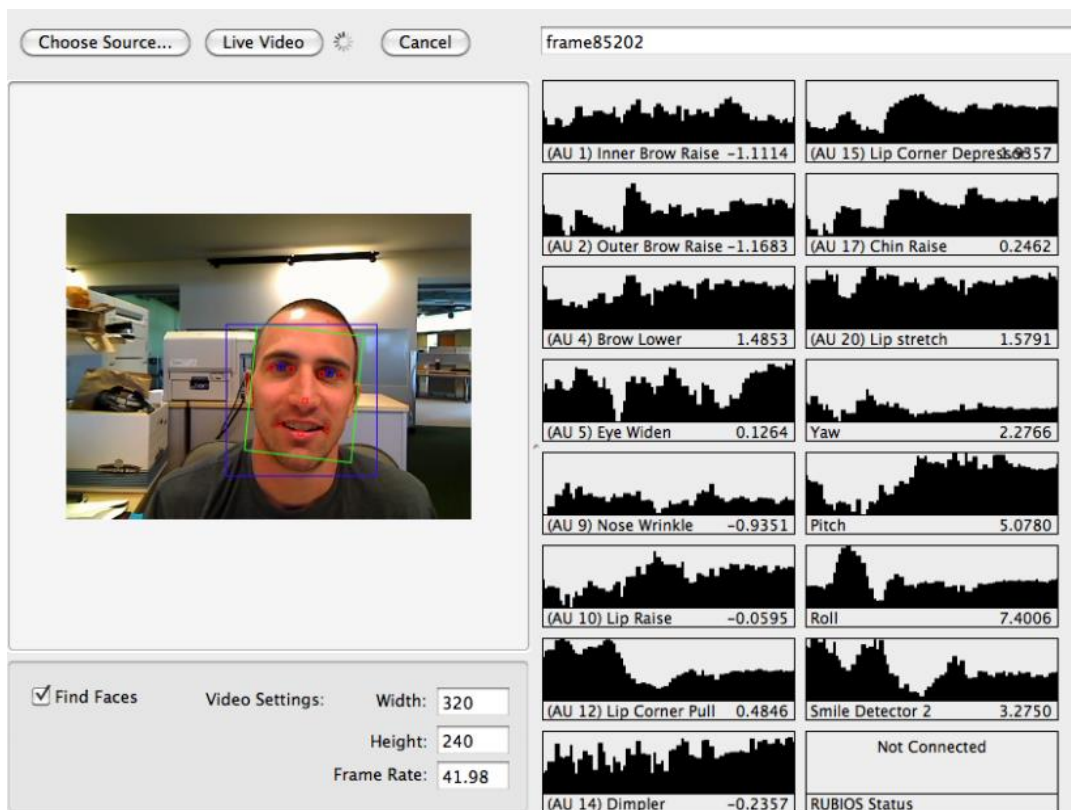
Choose Source... Live Video Cancel

frame85202

(AU 1) Inner Brow Raise -1.1114
(AU 15) Lip Corner Depress 1.9357

(AU 2) Outer Brow Raise -1.1683
(AU 17) Chin Raise 0.2462

(AU 4) Brow Lower 1.4853
(AU 20) Lip stretch 1.5791

(AU 5) Eye Widen 0.1264
Yaw 2.2766

(AU 9) Nose Wrinkle -0.9351
Pitch 5.0780

(AU 10) Lip Raise -0.0595
Roll 7.4006

(AU 12) Lip Corner Pull 0.4846
Smile Detector 2 3.2750

(AU 14) Dimpler -0.2357
Not Connected
RUBIOS Status

☑ Find Faces

Video Settings: Width: 320

Height: 240

Frame Rate: 41.98